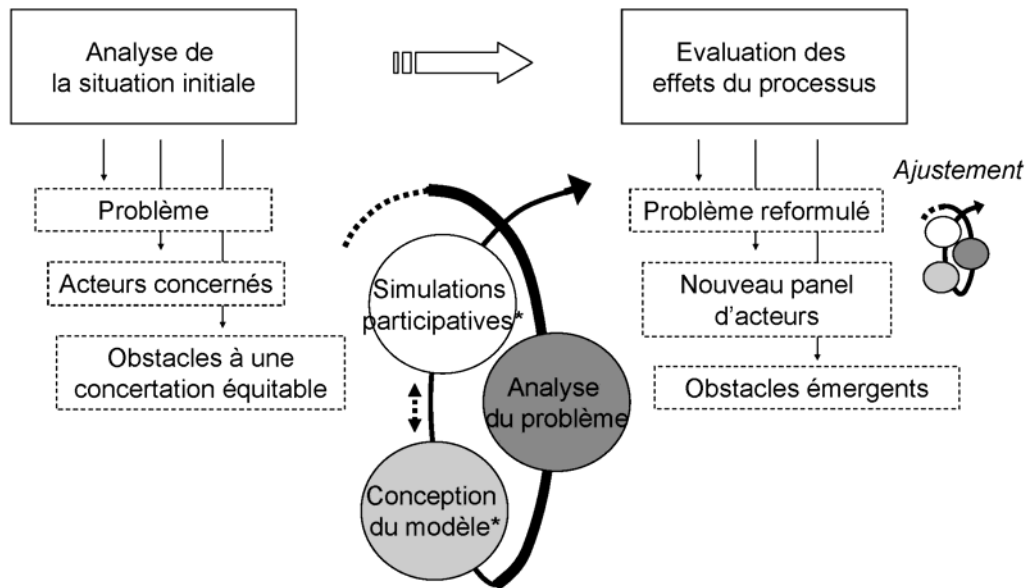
Analyse de la situation initiale

Evaluation des effets du processus

Ajustement

Problème

Acteurs concernés

Obstacles à une concertation équitable

Simulations participatives*

Analyse du problème

Conception du modèle*

Problème reformulé

Nouveau panel d'acteurs

Obstacles émergents